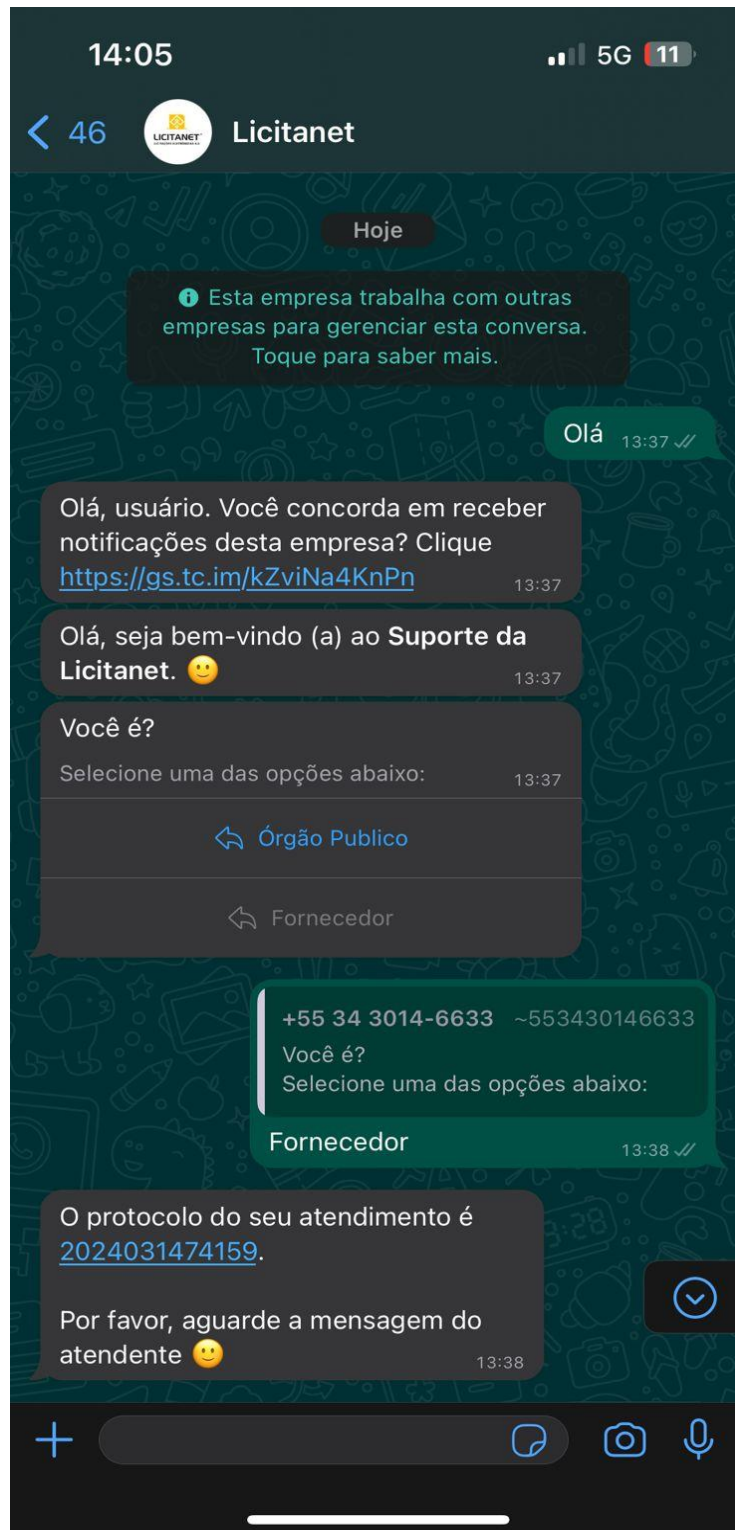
14:05

5G 11

46

LICITANET

Licitanet

Hoje

Esta empresa trabalha com outras empresas para gerenciar esta conversa. Toque para saber mais.

Olá 13:37

Olá, usuário. Você concorda em receber notificações desta empresa? Clique https://gs.tc.im/kZviNa4KnPn 13:37

Olá, seja bem-vindo (a) ao **Suporte da Licitanet**. 🙂 13:37

Você é?
Selecione uma das opções abaixo: 13:37

Órgão Publico

Fornecedor

+55 34 3014-6633 ~553430146633
Você é?
Selecione uma das opções abaixo:

Fornecedor 13:38

O protocolo do seu atendimento é 2024031474159.

Por favor, aguarde a mensagem do atendente 🙂 13:38